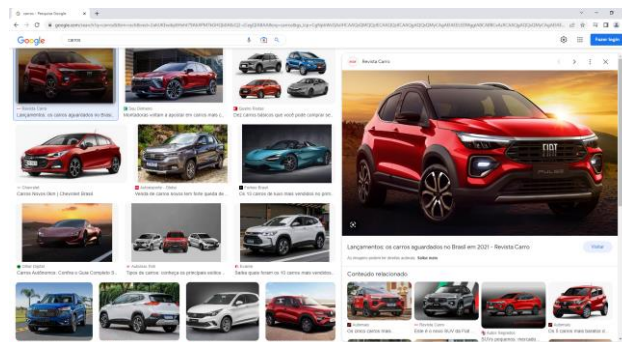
carros - Pesquisa Google

google.com/search?q=carros

Google

carros

Fazer login

Revista Carro
Lançamentos: os carros aguardados no Brasil...

São Mamede
Montadoras voltam a apostar em carros mais...

Spotter Brasil
Dez Carros básicos que você pode comprar...

Chevrolet
Carros Novos 0km | Chevrolet Brasil

Autoesporte - Globo
Venda de carros novos tem forte queda de...

Forbes Brasil
Os 10 carros de luxo mais vendidos no prim...

Olhar Digital
Carros Autônomos: Confira o Guia Completo S...

Autolatino Rod
Tipos de carros: conheça os principais estilos...

Exame
Saiba quais foram os 10 carros mais vendidos...

Revista Carro

Lançamentos: os carros aguardados no Brasil em 2021 - Revista Carro

Visitar

As imagens podem ter direitos autorais. Saiba mais

Conteúdo relacionado

Autoesporte
Os cinco carros mais...

Revista Carro
Este é o novo SUV da Fiat

Autoesporte
Os 3 carros mais baratos d...